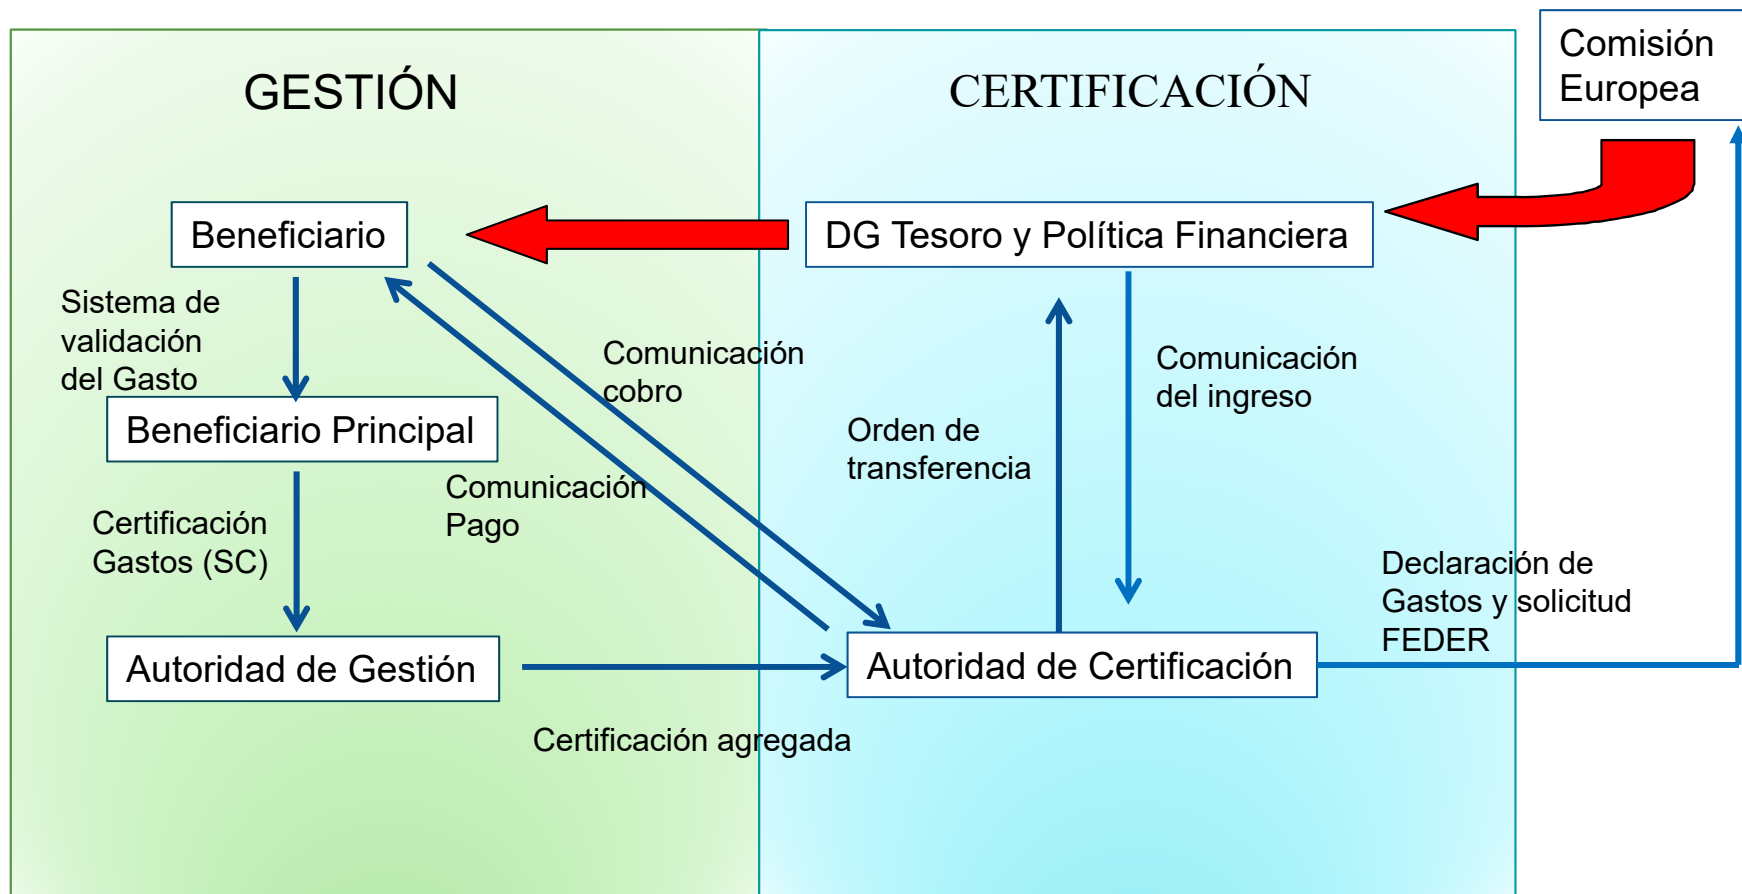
GESTIÓN

CERTIFICACIÓN

Comisión Europea

Beneficiario

DG Tesoro y Política Financiera

Sistema de validación del Gasto

Comunicación cobro

Comunicación del ingreso

Beneficiario Principal

Orden de transferencia

Comunicación Pago

Certificación Gastos (SC)

Declaración de Gastos y solicitud FEDER

Autoridad de Gestión

Autoridad de Certificación

Certificación agregada